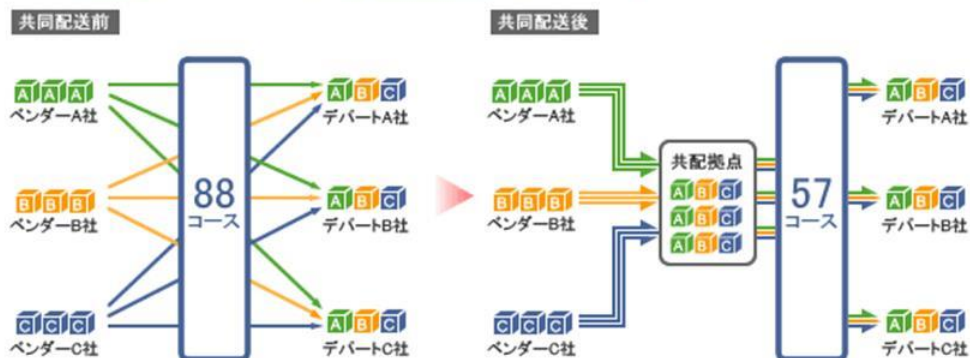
共同配送前

A A A
ベンダーA社

B B B
ベンダーB社

C C C
ベンダーC社

88
コース

A B C
デパートA社

A B C
デパートB社

A B C
デパートC社

共同配送後

A A A
ベンダーA社

B B B
ベンダーB社

C C C
ベンダーC社

共配拠点
A B C
A B C
A B C

57
コース

A B C
デパートA社

A B C
デパートB社

A B C
デパートC社